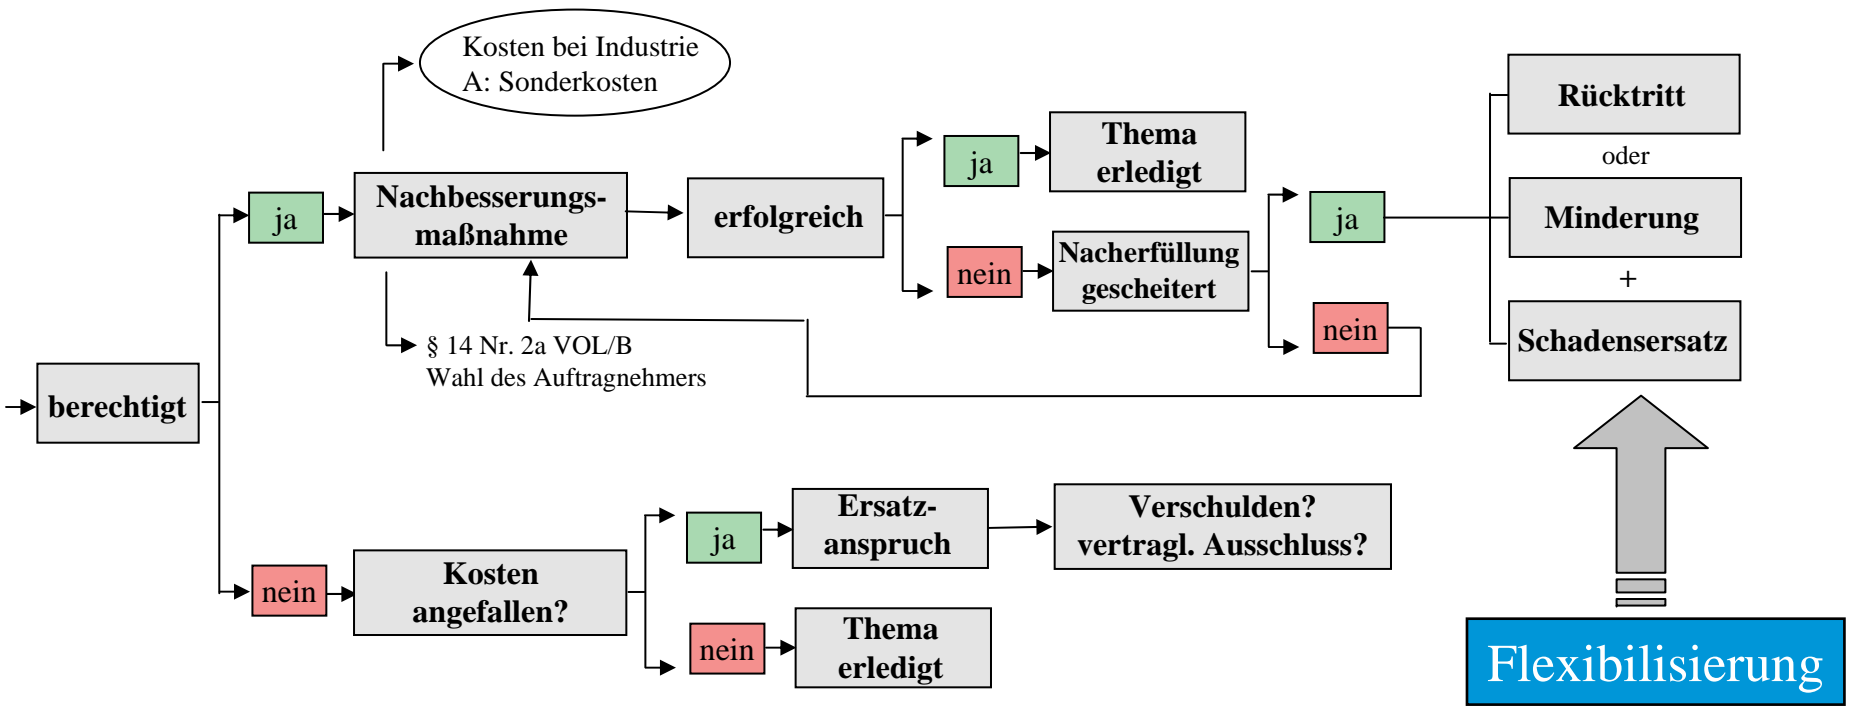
berechtigt

ja

Nachbesserungsmaßnahme

Kosten bei Industrie
A: Sonderkosten

§ 14 Nr. 2a VOL/B
Wahl des Auftragnehmers

erfolgreich

ja

Thema erledigt

nein

Nacherfüllung gescheitert

ja

nein

Rücktritt

oder

Minderung

+

Schadensersatz

Flexibilisierung

nein

Kosten angefallen?

ja

Ersatzanspruch

Verschulden?
vertragl. Ausschluss?

nein

Thema erledigt